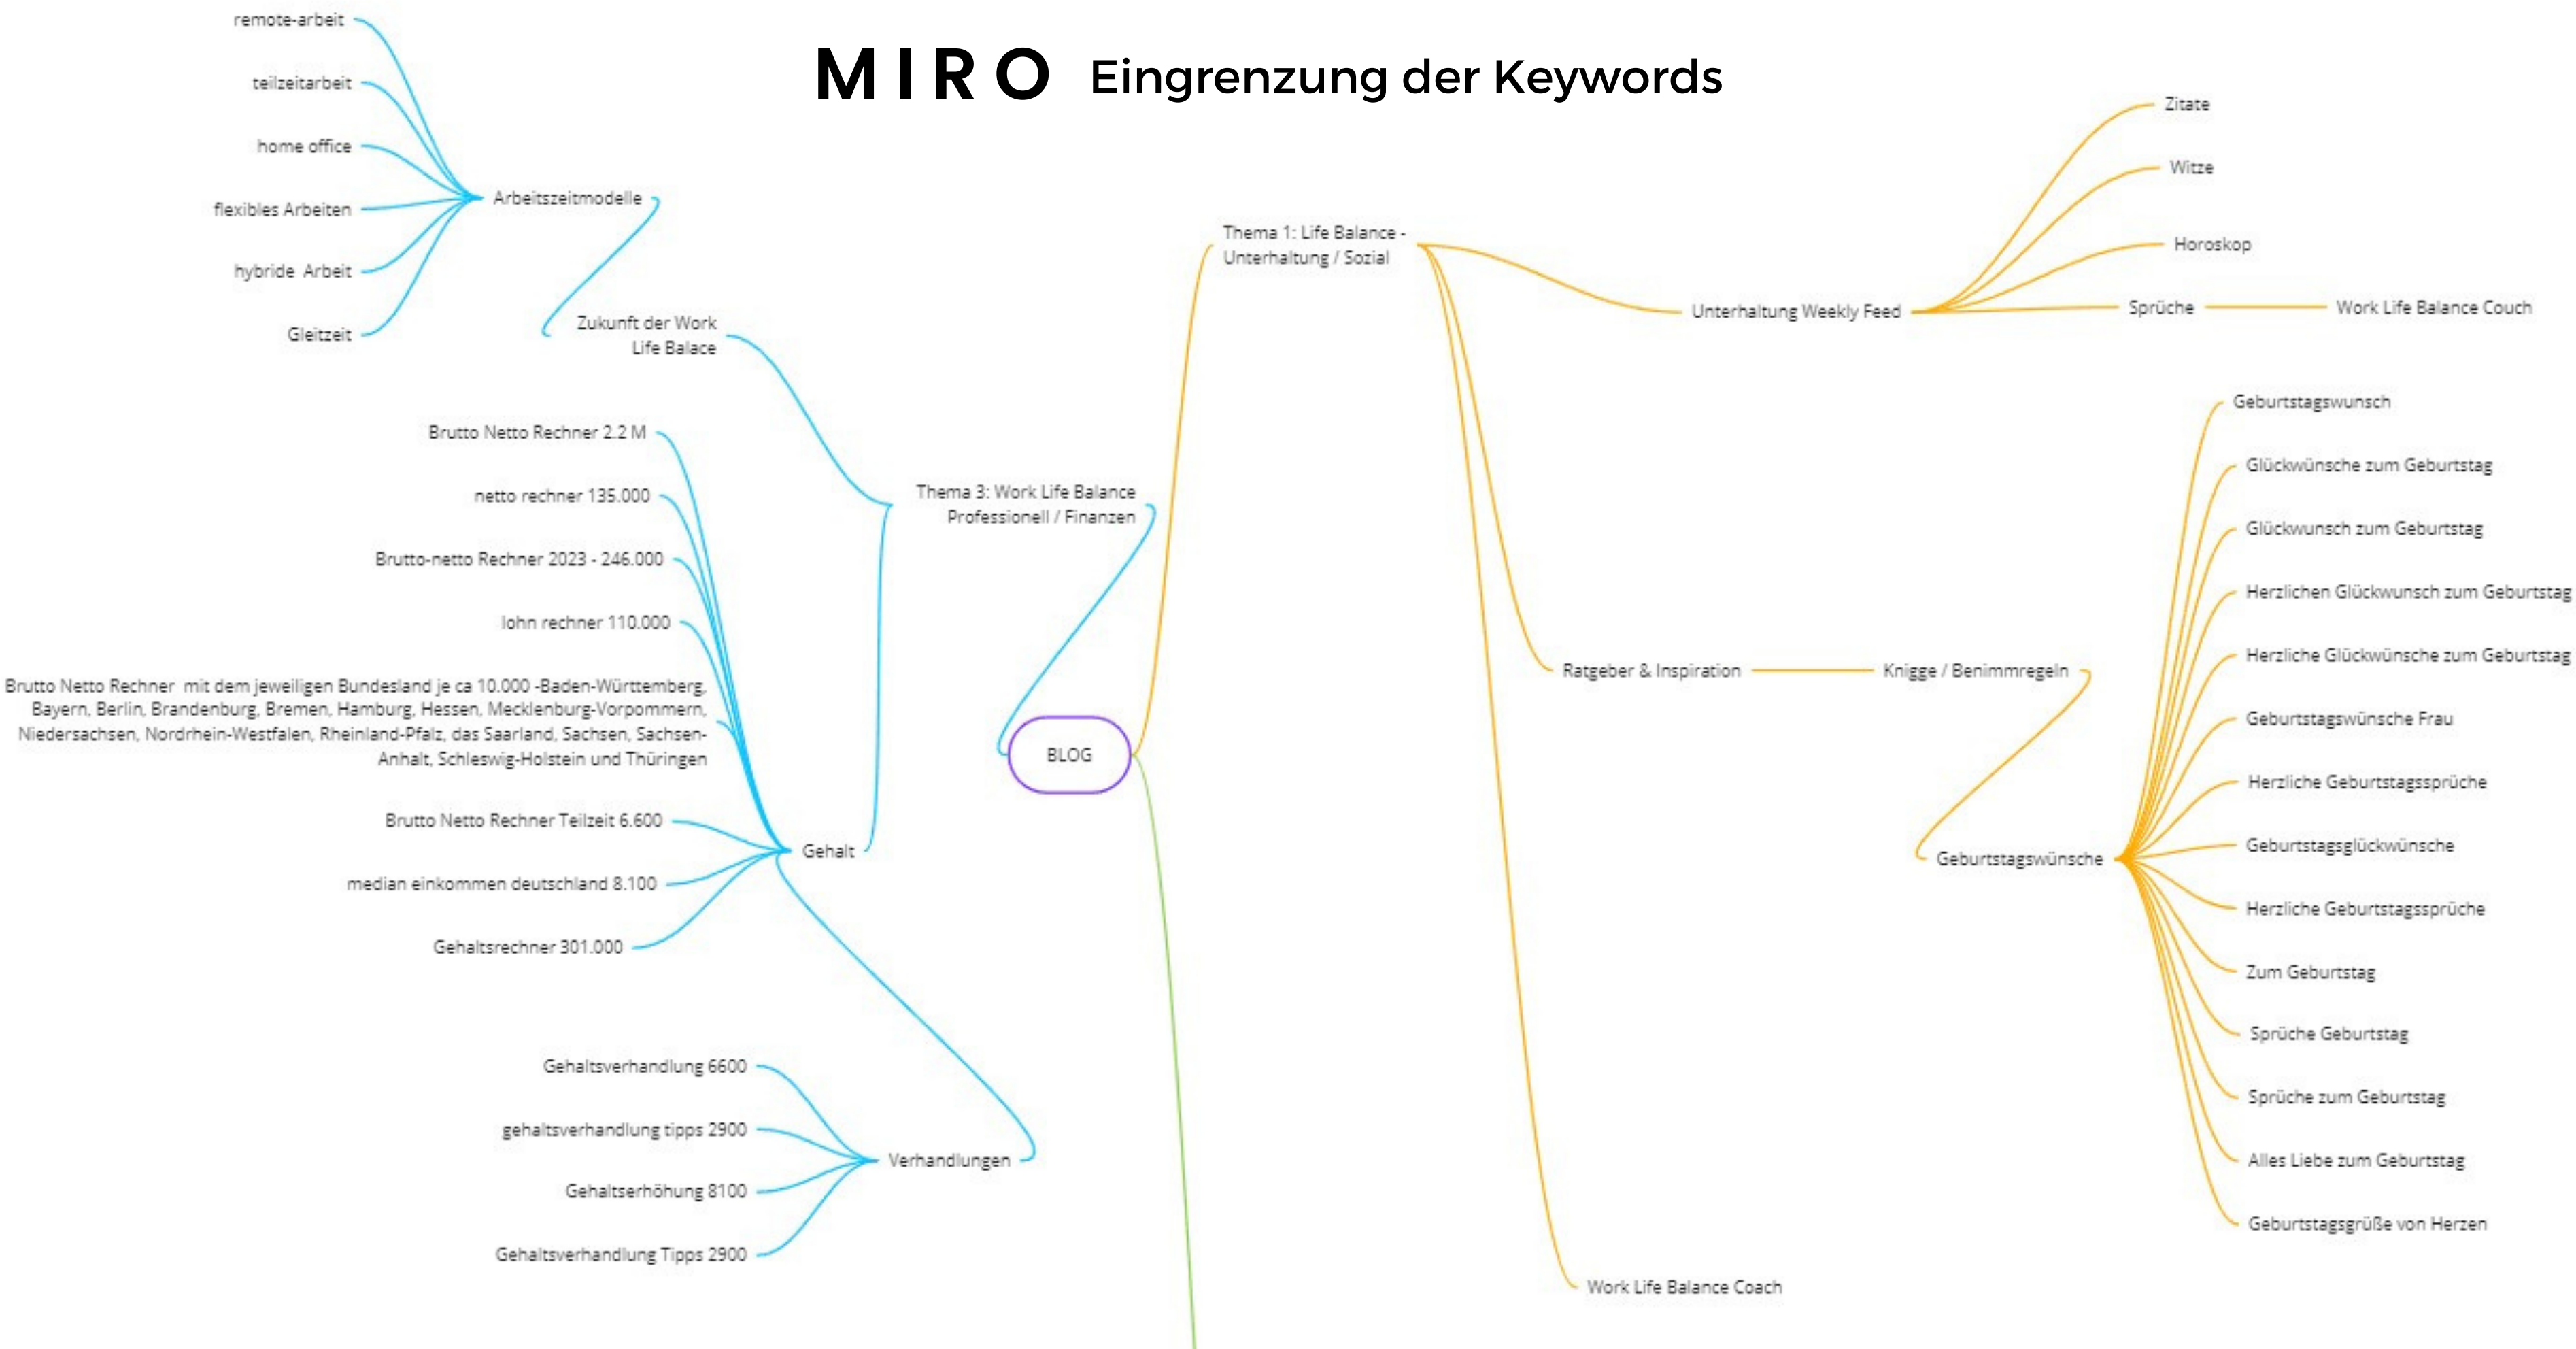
MIRO Eingrenzung der Keywords

remote-arbeit

teilzeitarbeit

home office

flexibles Arbeiten

hybride Arbeit

Gleitzeit

Arbeitszeitmodelle

Zukunft der Work Life Balace

Brutto Netto Rechner 2.2 M

netto rechner 135.000

Brutto-netto Rechner 2023 - 246.000

lohn rechner 110.000

Brutto Netto Rechner mit dem jeweiligen Bundesland je ca 10.000 -Baden-Württemberg, Bayern, Berlin, Brandenburg, Bremen, Hamburg, Hessen, Mecklenburg-Vorpommern, Niedersachsen, Nordrhein-Westfalen, Rheinland-Pfalz, das Saarland, Sachsen, Sachsen-Anhalt, Schleswig-Holstein und Thüringen

Brutto Netto Rechner Teilzeit 6.600

median einkommen deutschland 8.100

Gehaltsrechner 301.000

Gehalt

Thema 3: Work Life Balance Professionell / Finanzen

BLOG

Gehaltsverhandlung 6600

gehaltsverhandlung tipps 2900

Gehaltserhöhung 8100

Gehaltsverhandlung Tipps 2900

Verhandlungen

Thema 1: Life Balance - Unterhaltung / Sozial

Zitate

Witze

Horoskop

Unterhaltung Weekly Feed

Sprüche

Work Life Balance Couch

Ratgeber & Inspiration

Knigge / Benimmregeln

Geburtstagswünsche

Geburtstagswunsch

Glückwünsche zum Geburtstag

Glückwunsch zum Geburtstag

Herzlichen Glückwunsch zum Geburtstag

Herzliche Glückwünsche zum Geburtstag

Geburtstagswünsche Frau

Herzliche Geburtstagssprüche

Geburtstagsglückwünsche

Herzliche Geburtstagssprüche

Zum Geburtstag

Sprüche Geburtstag

Sprüche zum Geburtstag

Alles Liebe zum Geburtstag

Geburtstagsgrüße von Herzen

Work Life Balance Coach